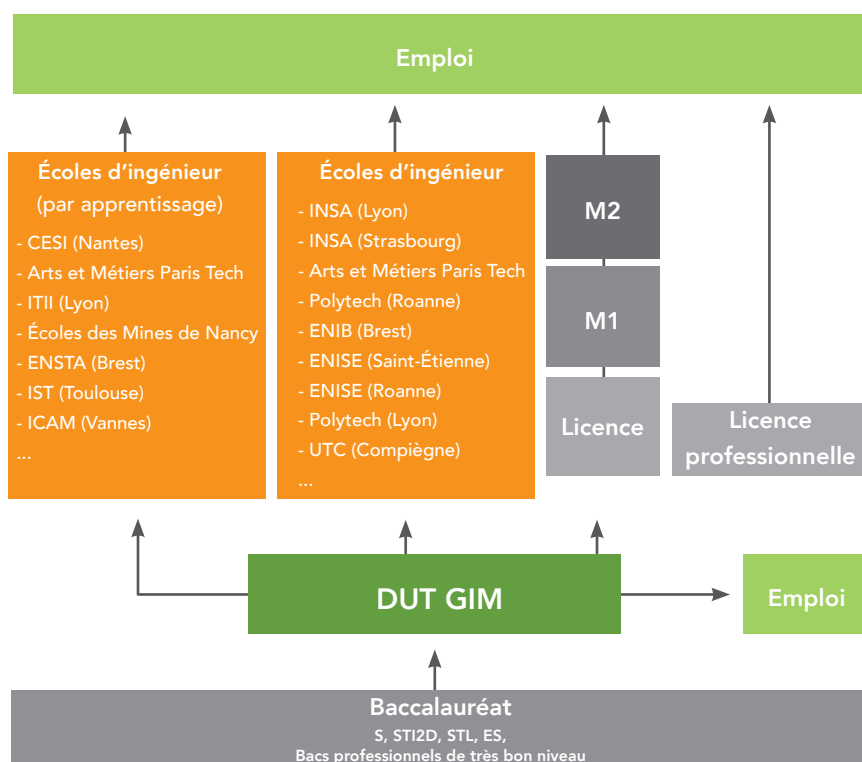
Emploi

Écoles d’ingénieur
(par apprentissage)
- CESI (Nantes)
- Arts et Métiers Paris Tech
- ITII (Lyon)
- Écoles des Mines de Nancy
- ENSTA (Brest)
- IST (Toulouse)
- ICAM (Vannes)
...

Écoles d’ingénieur
- INSA (Lyon)
- INSA (Strasbourg)
- Arts et Métiers Paris Tech
- Polytech (Roanne)
- ENIB (Brest)
- ENISE (Saint-Étienne)
- ENISE (Roanne)
- Polytech (Lyon)
- UTC (Compiègne)
...

M2

M1

Licence

Licence professionnelle

DUT GIM

Emploi

Baccalauréat
S, STI2D, STL, ES,
Bacs professionnels de très bon niveau